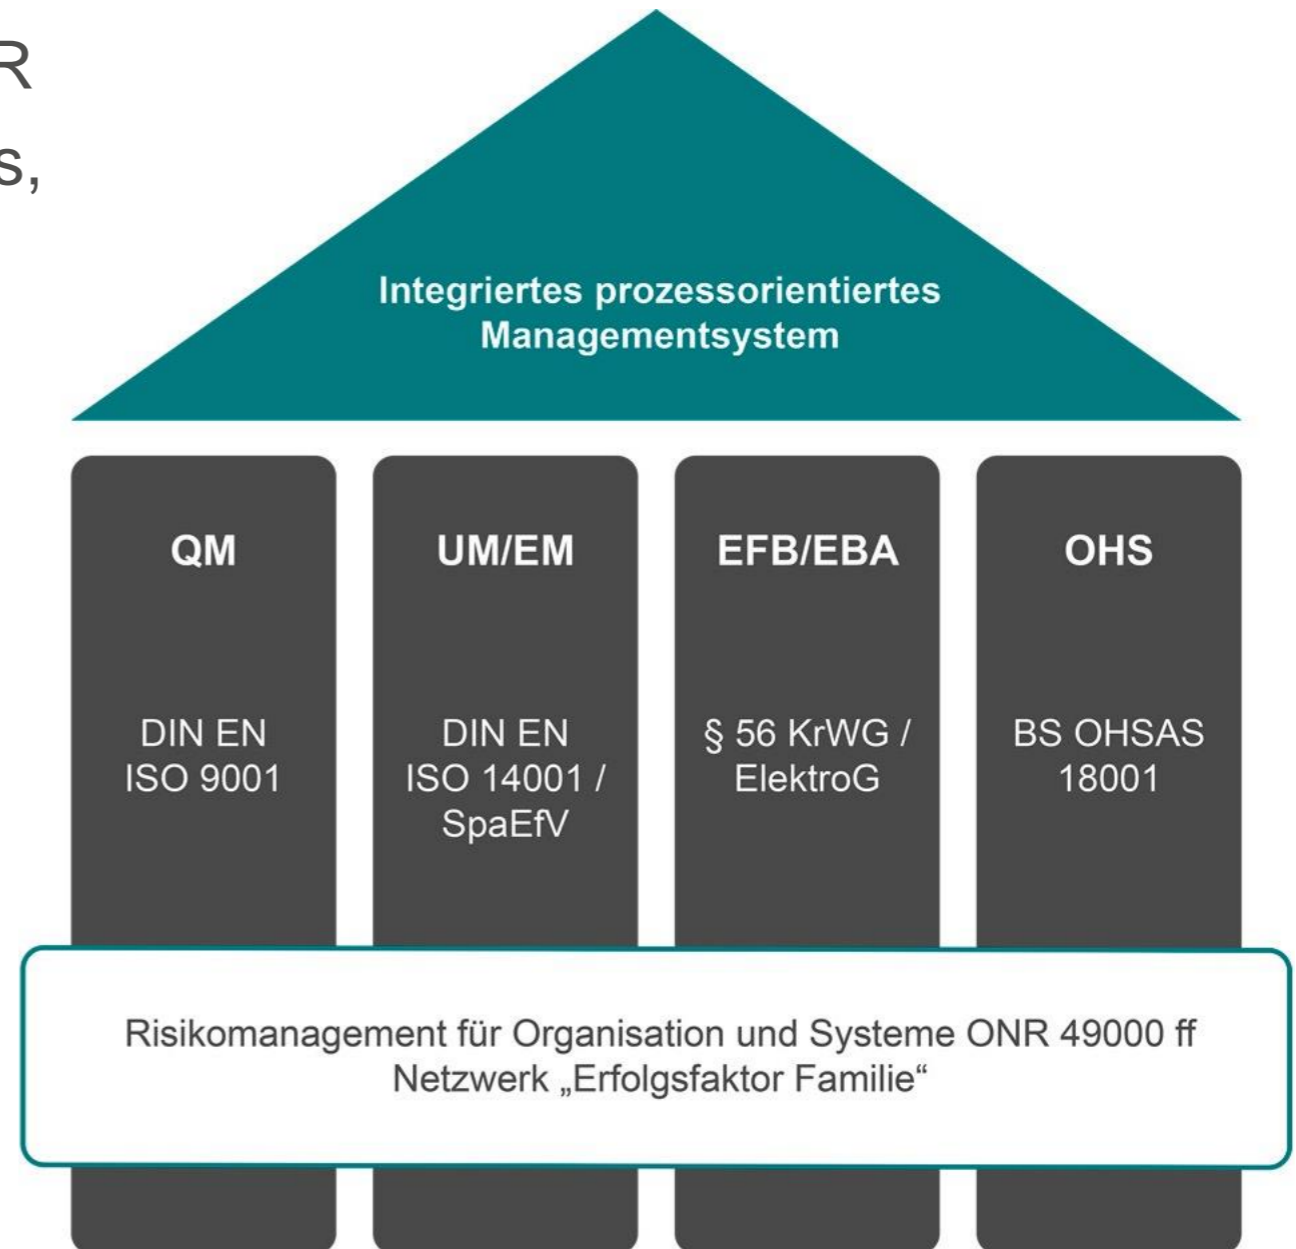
R
s,

Integriertes prozessorientiertes Managementsystem

QM

DIN EN ISO 9001

UM/EM

DIN EN ISO 14001 / SpaEfV

EFB/EBA

§ 56 KrWG / ElektroG

OHS

BS OHSAS 18001

Risikomanagement für Organisation und Systeme ONR 49000 ff
Netzwerk „Erfolgsfaktor Familie“